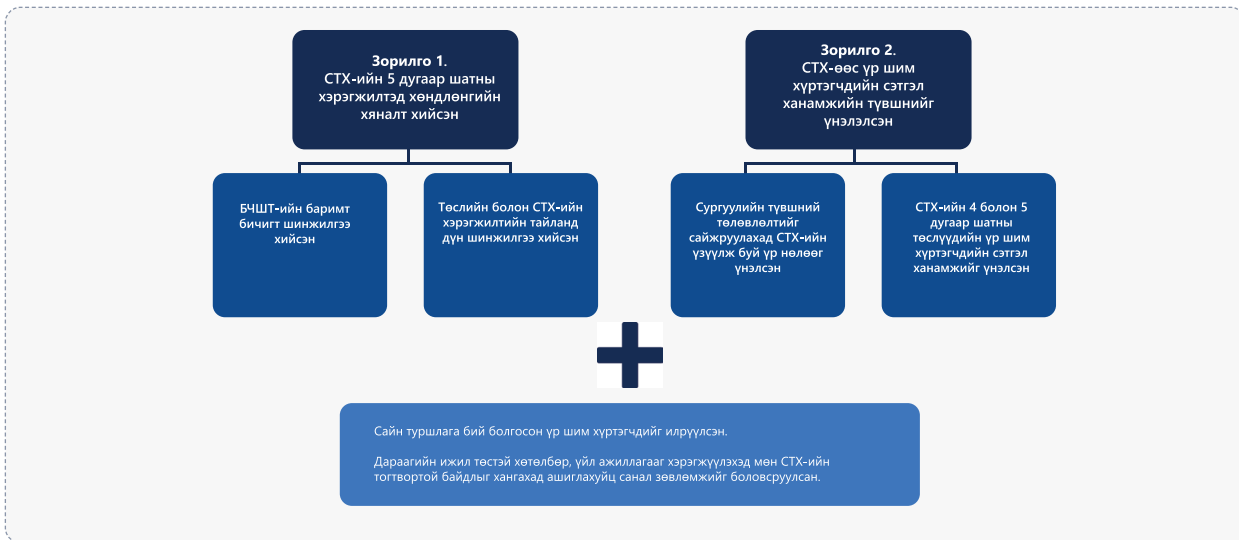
Зорилго 1.
СТХ-ийн 5 дугаар шатны хэрэгжилтэд хөндлөнгийн хяналт хийсэн

Зорилго 2.
СТХ-өөс үр шим хүртэгчдийн сэтгэл ханамжийн түвшнийг үнэлэлсэн

БЧШТ-ийн баримт бичигт шинжилгээ хийсэн

Төслийн болон СТХ-ийн хэрэгжилтийн тайланд дүн шинжилгээ хийсэн

Сургуулийн түвшний төлөвлөлтийг сайжруулахад СТХ-ийн үзүүлж буй үр нөлөөг үнэлсэн

СТХ-ийн 4 болон 5 дугаар шатны төслүүдийн үр шим хүртэгчдийн сэтгэл ханамжийг үнэлсэн

Сайн туршлага бий болгосон үр шим хүртэгчдийг илрүүлсэн.

Дараагийн ижил төстэй хөтөлбөр, үйл ажиллагааг хэрэгжүүлэхэд мөн СТХ-ийн тогтвортой байдлыг хангахад ашиглахуйц санал зөвлөмжийг боловсруулсан.